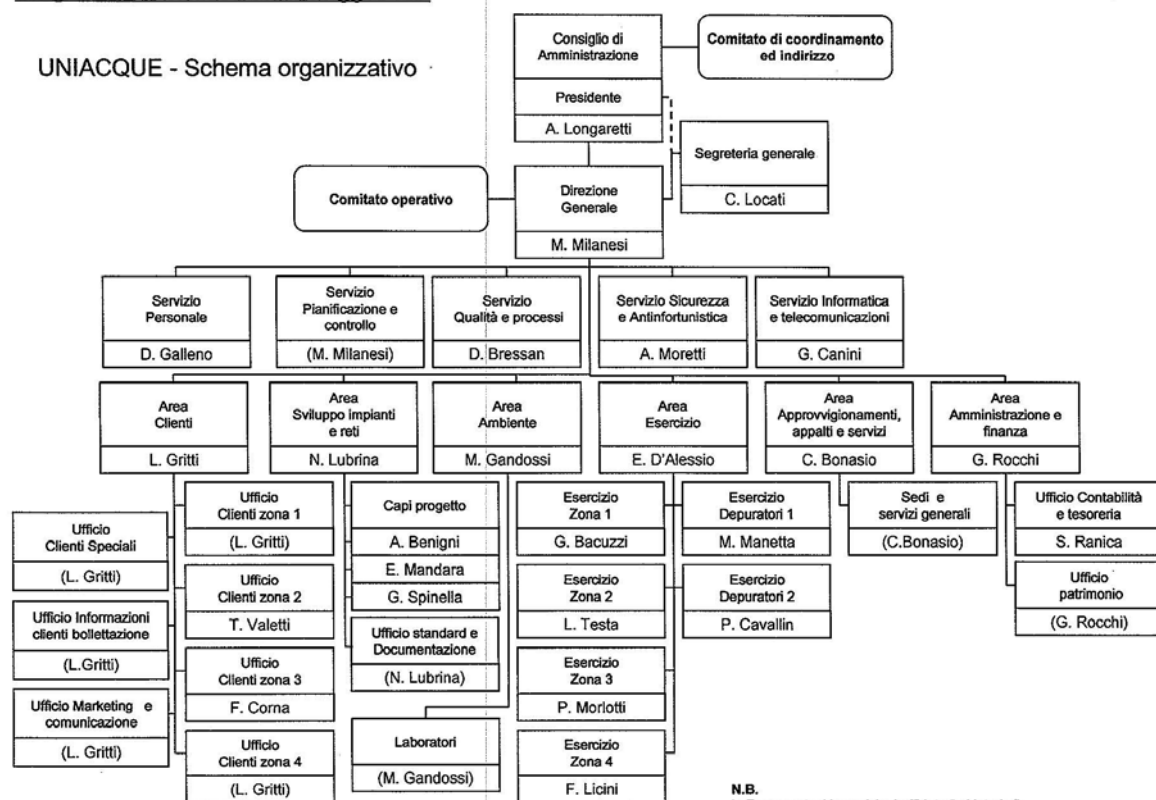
UNIACQUE - Schema organizzativo

Consiglio di Amministrazione

Comitato di coordinamento ed indirizzo

Presidente

A. Longaretti

Segreteria generale

C. Locati

Comitato operativo

Direzione Generale

M. Milanesi

Servizio Personale

D. Galleno

Servizio Pianificazione e controllo

(M. Milanesi)

Servizio Qualità e processi

D. Bressan

Servizio Sicurezza e Antinfortunistica

A. Moretti

Servizio Informatica e telecomunicazioni

G. Canini

Area Clienti

L. Gritti

Area Sviluppo impianti e reti

N. Lubrina

Area Ambiente

M. Gandossi

Area Esercizio

E. D'Alessio

Area Approvvigionamenti, appalti e servizi

C. Bonasio

Area Amministrazione e finanza

G. Rocchi

Ufficio Clienti Speciali

(L. Gritti)

Ufficio Informazioni clienti bollettazione

(L.Gritti)

Ufficio Marketing e comunicazione

(L. Gritti)

Ufficio Clienti zona 1

(L. Gritti)

Ufficio Clienti zona 2

T. Valetti

Ufficio Clienti zona 3

F. Corna

Ufficio Clienti zona 4

(L. Gritti)

Capi progetto

A. Benigni

E. Mandara

G. Spinella

Ufficio standard e Documentazione

(N. Lubrina)

Laboratori

(M. Gandossi)

Esercizio Zona 1

G. Bacuzzi

Esercizio Zona 2

L. Testa

Esercizio Zona 3

P. Morlotti

Esercizio Zona 4

F. Licini

Esercizio Depuratori 1

M. Manetta

Esercizio Depuratori 2

P. Cavallin

Sedi e servizi generali

(C.Bonasio)

Ufficio Contabilità e tesoreria

S. Ranica

Ufficio patrimonio

(G. Rocchi)

N.B.

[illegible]